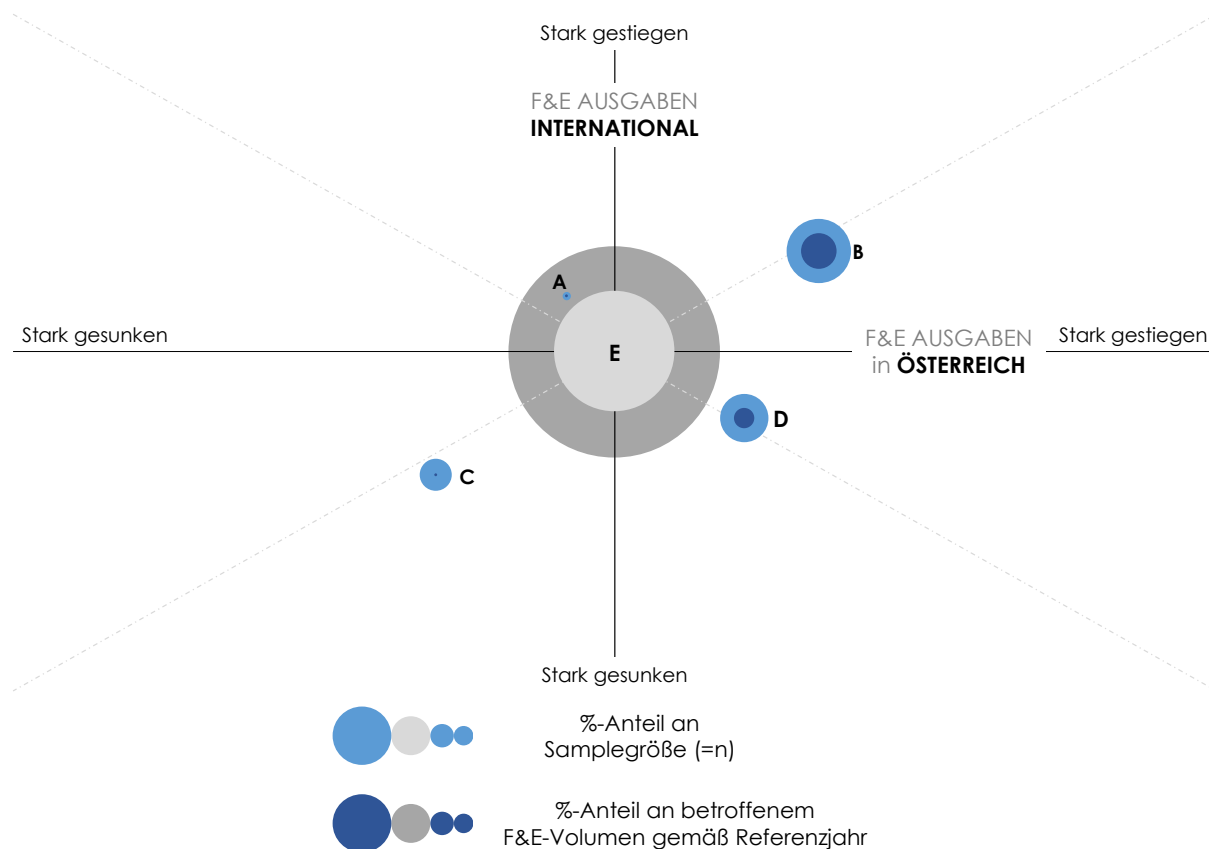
Stark gestiegen

F&E AUSGABEN
INTERNATIONAL

B

A

Stark gesunken

E

F&E AUSGABEN
in ÖSTERREICH

Stark gestiegen

D

C

Stark gesunken

%-Anteil an
Samplegröße (=n)

%-Anteil an betroffenem
F&E-Volumen gemäß Referenzjahr